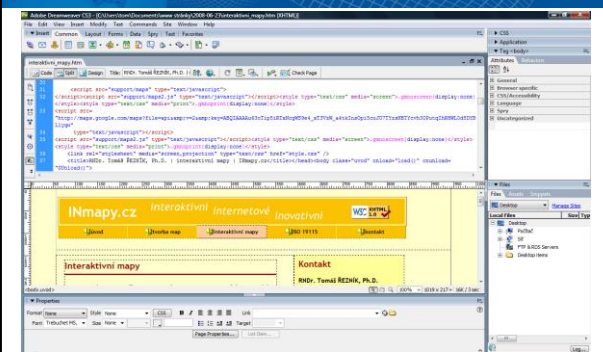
Adobe Dreamweaver CS3 - [C:\Users\tom\Documents\www stránky\2008-06-25\interaktivni_mapy.htm (XHTML)]

File Edit View Insert Modify Text Commands Site Window Help

▼ Insert Common Layout Forms Data Spry Text Favorites

interaktivni_mapy.htm

Code Split Design Title: RNDr. Tomáš ŘEZNÍK, Ph.D. | Check Page

<script src="support/maps" type="text/javascript"></script>
</script><script src="support/maps2.js" type="text/javascript"></script><style type="text/css" media="screen">.gmnoscreen{display:none;}</style>
<style type="text/css" media="print">.gmnoprint{display:none;}</style>
<script src="http://maps.google.com/maps?file=api&amp;v=2&amp;key=ABQIAAAA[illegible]" type="text/javascript"></script>
</script><script src="support/maps2.js" type="text/javascript"></script><style type="text/css" media="screen">.gmnoscreen{display:none;}</style>
<style type="text/css" media="print">.gmnoprint{display:none;}</style>
<link rel="stylesheet" media="screen,projection" type="text/css" href="style.css" />
<title>RNDr. Tomáš ŘEZNÍK, Ph.D. | interaktivní mapy | INmapy.cz</title></head><body class="uvod" onload="load()" onunload="GUnload()">

INmapy.cz interaktivní internetové inovativní

W3C XHTML 1.0

úvod tvorba map interaktivní mapy ISO 19115 kontakt

Interaktivní mapy

Kontakt

RNDr. Tomáš ŘEZNÍK, Ph.D.

<body.uvod>

100% 1019 x 217 16K / 3 sec

▼ Properties

Format None Style None CSS B I Link
Font Trebuchet MS Size None Target

Page Properties... List Item...

▶ CSS
▶ Application
▼ Tag <body>
Attributes Behaviors
General
Browser specific
CSS/Accessibility
Language
Spry
Uncategorized

▼ Files
Files Assets Snippets
Desktop Manage Sites
Local Files Size Typ
Desktop
PolŠtaČ
SíŤ
FTP & RDS Servers
Desktop items

Log...